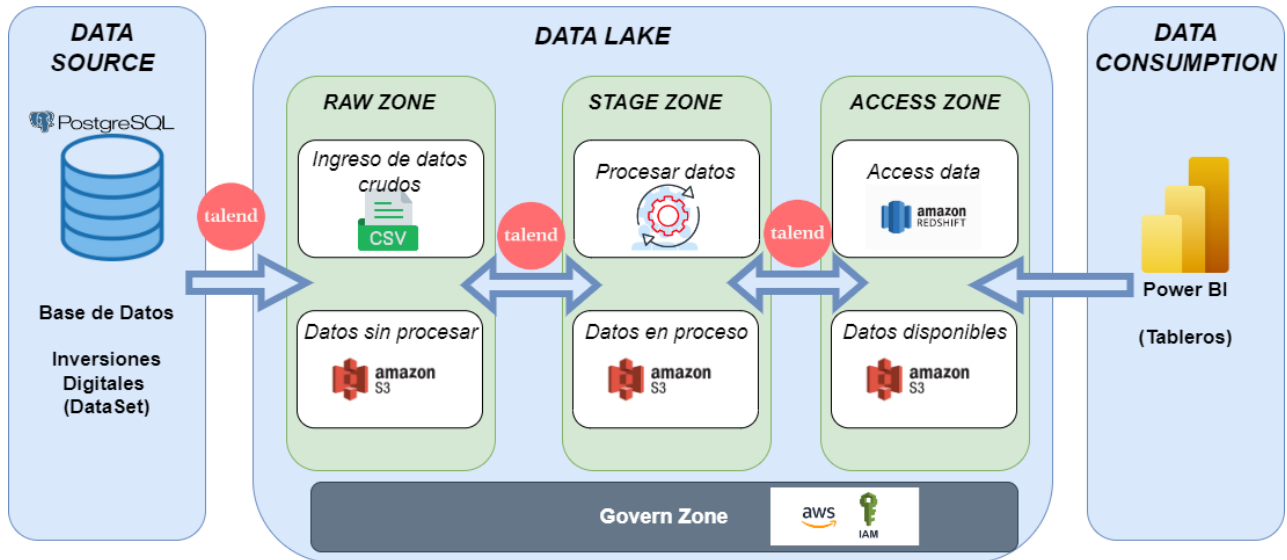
DATA SOURCE

PostgreSQL

Base de Datos

Inversiones Digitales (DataSet)

talend

DATA LAKE

RAW ZONE

Ingreso de datos crudos

CSV

Datos sin procesar

amazon S3

talend

STAGE ZONE

Procesar datos

Datos en proceso

amazon S3

talend

ACCESS ZONE

Access data

amazon REDSHIFT

Datos disponibles

amazon S3

Govern Zone

aws

IAM

DATA CONSUMPTION

Power BI

(Tableros)